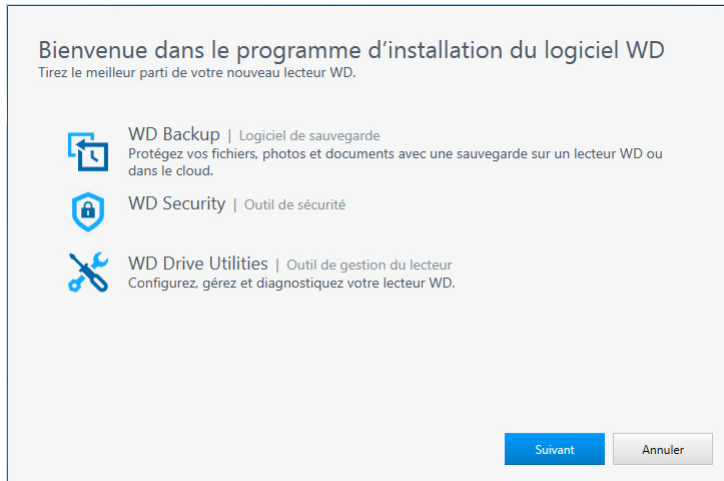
Bienvenue dans le programme d'installation du logiciel WD
Tirez le meilleur parti de votre nouveau lecteur WD.

WD Backup | Logiciel de sauvegarde
Protégez vos fichiers, photos et documents avec une sauvegarde sur un lecteur WD ou dans le cloud.

WD Security | Outil de sécurité

WD Drive Utilities | Outil de gestion du lecteur
Configurez, gérez et diagnostiquez votre lecteur WD.

Suivant

Annuler